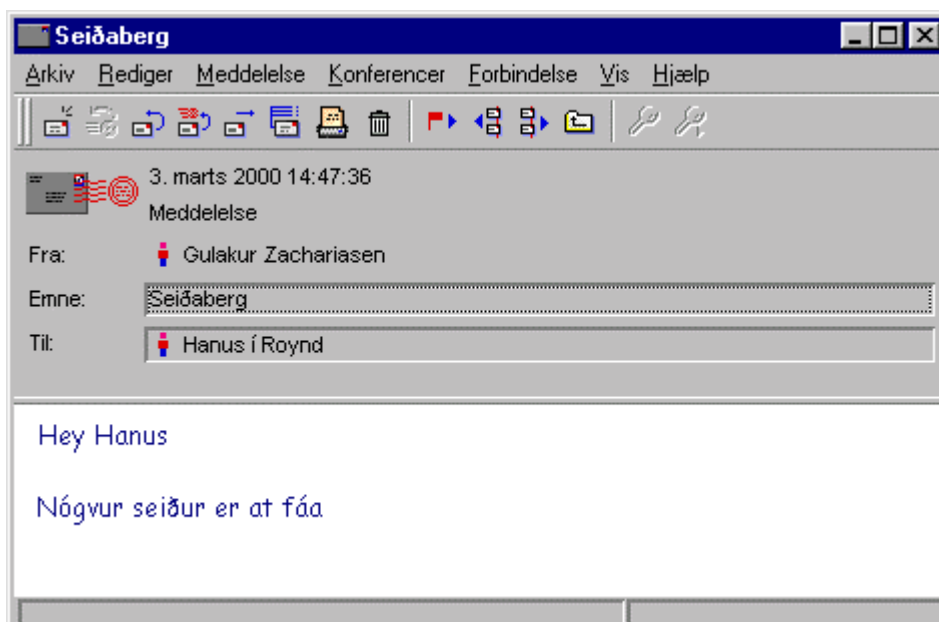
Seiðaberg

Arkiv Rediger Meddelelse Konferencer Forbindelse Vis Hjælp

3. marts 2000 14:47:36
Meddelelse

Fra: Gulakur Zachariasen
Emne: Seiðaberg
Til: Hanus í Roynd

Hey Hanus

Nógvur seiður er at fáa